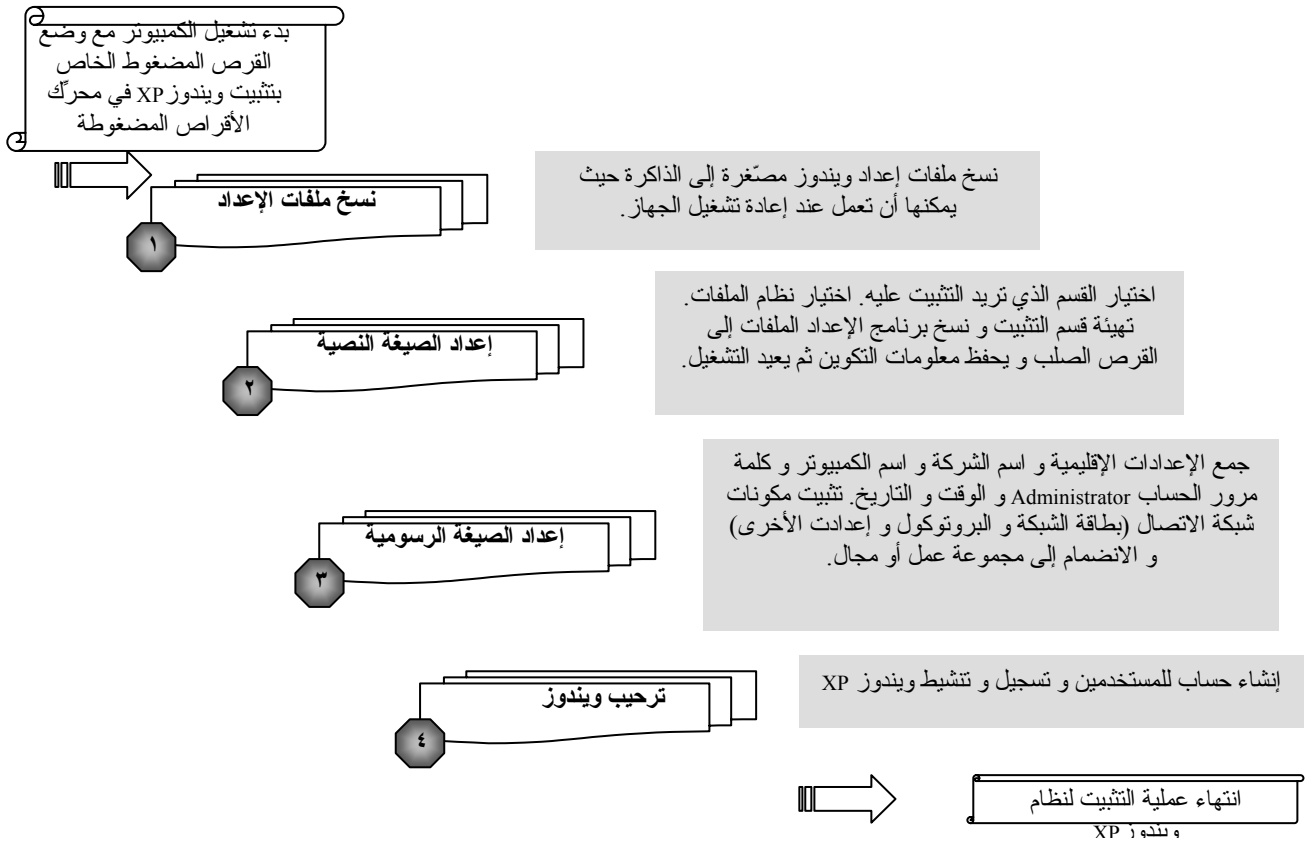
بدء تشغيل الكمبيوتر مع وضع القرص المضغوط الخاص بتثبيت ويندوز XP في محرّك الأقراص المضغوطة

نسخ ملفات الإعداد

١

نسخ ملفات إعداد ويندوز مصّغرة إلى الذاكرة حيث يمكنها أن تعمل عند إعادة تشغيل الجهاز.

إعداد الصيغة النصية

٢

اختيار القسم الذي تريد التثبيت عليه. اختيار نظام الملفات. تهيئة قسم التثبيت و نسخ برنامج الإعداد الملفات إلى القرص الصلب و يحفظ معلومات التكوين ثم يعيد التشغيل.

إعداد الصيغة الرسومية

٣

جمع الإعدادات الإقليمية و اسم الشركة و اسم الكمبيوتر و كلمة مرور الحساب Administrator و الوقت و التاريخ. تثبيت مكونات شبكة الاتصال (بطاقة الشبكة و البروتوكول و إعدادت الأخرى) و الانضمام إلى مجموعة عمل أو مجال.

ترحيب ويندوز

٤

إنشاء حساب للمستخدمين و تسجيل و تنشيط ويندوز XP

انتهاء عملية التثبيت لنظام ويندوز XP